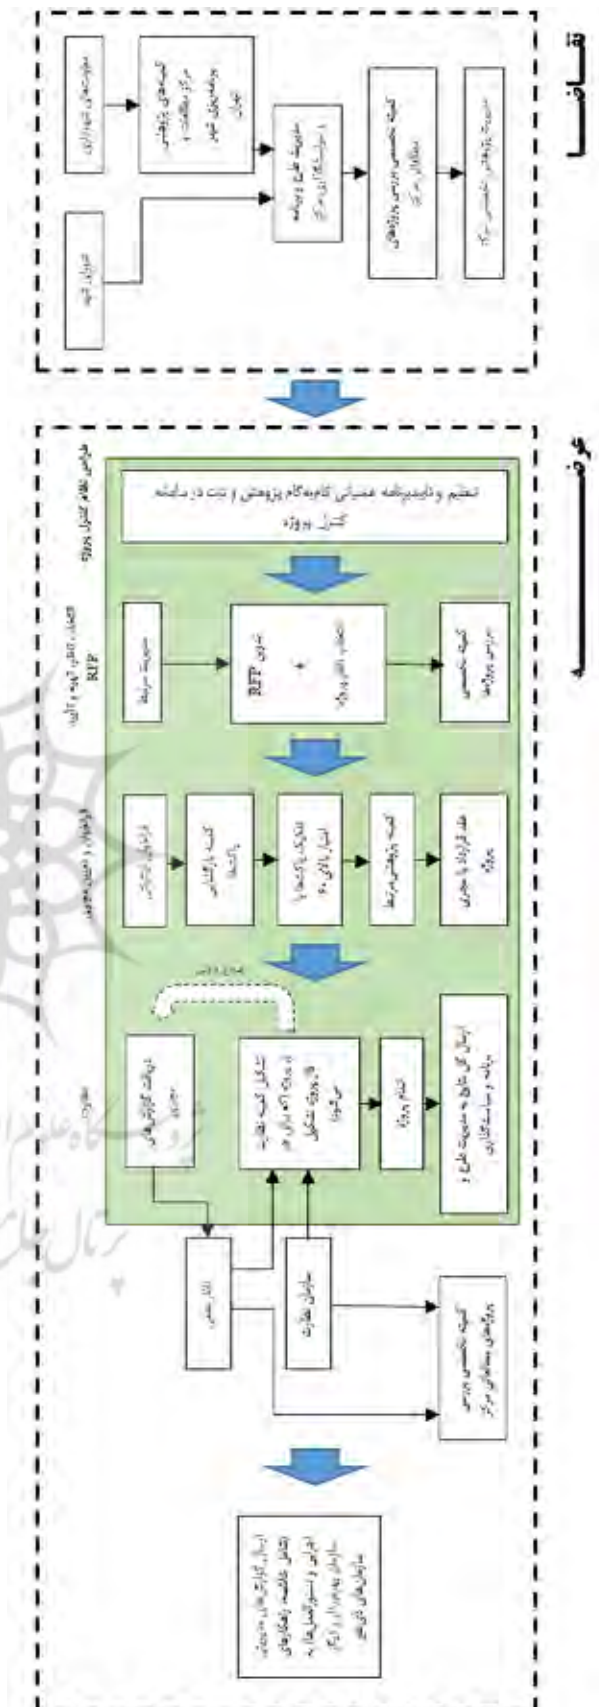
تقاضا

معاونت‌های شهرداری

کمیته‌های پژوهشی مرکز مطالعات و برنامه‌ریزی شهر تهران

شورای شهر

مدیریت طرح و برنامه و سیاست‌گذاری مرکز

کمیته تخصصی بررسی پروژه‌های مطالعاتی مرکز

مدیریت پروژه‌های تخصصی مرکز

عرضه

طراحی نظام کنترل پروژه

تنظیم و تاییدنامه عملیاتی کاربه‌گام پژوهش و ثبت در سامانه کنترل پروژه

انتخاب، انعقاد، تهیه و تأیید RFP

مدیریت مربوطه

تدوین RFP + انتخاب ناظر پروژه

کمیته تخصصی بررسی پروژه‌ها

فراخوان و تعیین مجری

فراخوان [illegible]

کسب بازگشایی پاکت‌ها

تشکیل پاکت‌ها با امتیاز بالای ۶۰

کمیته پژوهشی مربوطه

عقد قرارداد با مجری پروژه

نظارت

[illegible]

دریافت گزارش‌های مجری

تشکیل کمیته نظارت بر پروژه (که بنا بر پروژه تشکیل می‌شود)

اتمام پروژه

ارسال کل طرح به مدیریت طرح و برنامه و سیاست‌گذاری

ناظر علمی

سازمان نظارت

کمیته تخصصی بررسی پروژه‌های مطالعاتی مرکز

ارسال گزارش‌های مدیریتی (شامل خلاصه، راهکارهای اجرایی و دستورالعمل‌ها) به سازمان بهره‌بردار و دیگر سازمان‌های ذی‌نفع